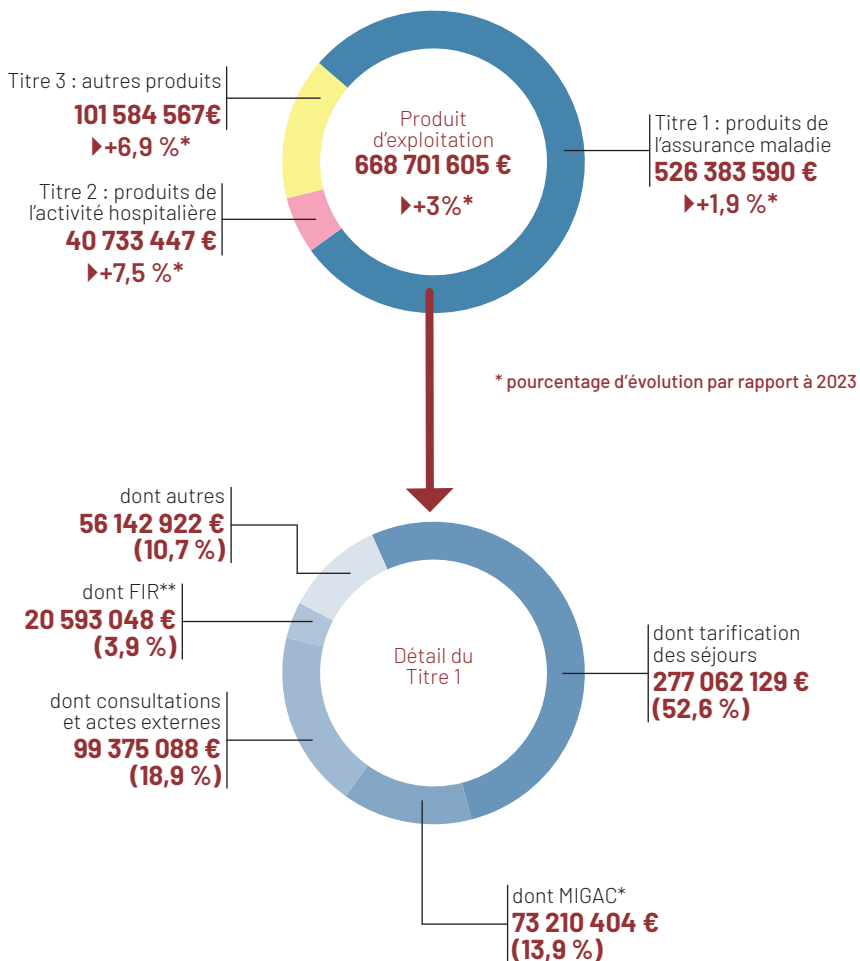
Titre 3 : autres produits
101 584 567€
+6,9 %*

Produit d'exploitation
668 701 605 €
+3%*

Titre 1 : produits de l'assurance maladie
526 383 590 €
+1,9 %*

Titre 2 : produits de l'activité hospitalière
40 733 447 €
+7,5 %*

* pourcentage d'évolution par rapport à 2023

dont autres
56 142 922 €
(10,7 %)

dont FIR**
20 593 048 €
(3,9 %)

Détail du Titre 1

dont tarification des séjours
277 062 129 €
(52,6 %)

dont consultations et actes externes
99 375 088 €
(18,9 %)

dont MIGAC*
73 210 404 €
(13,9 %)